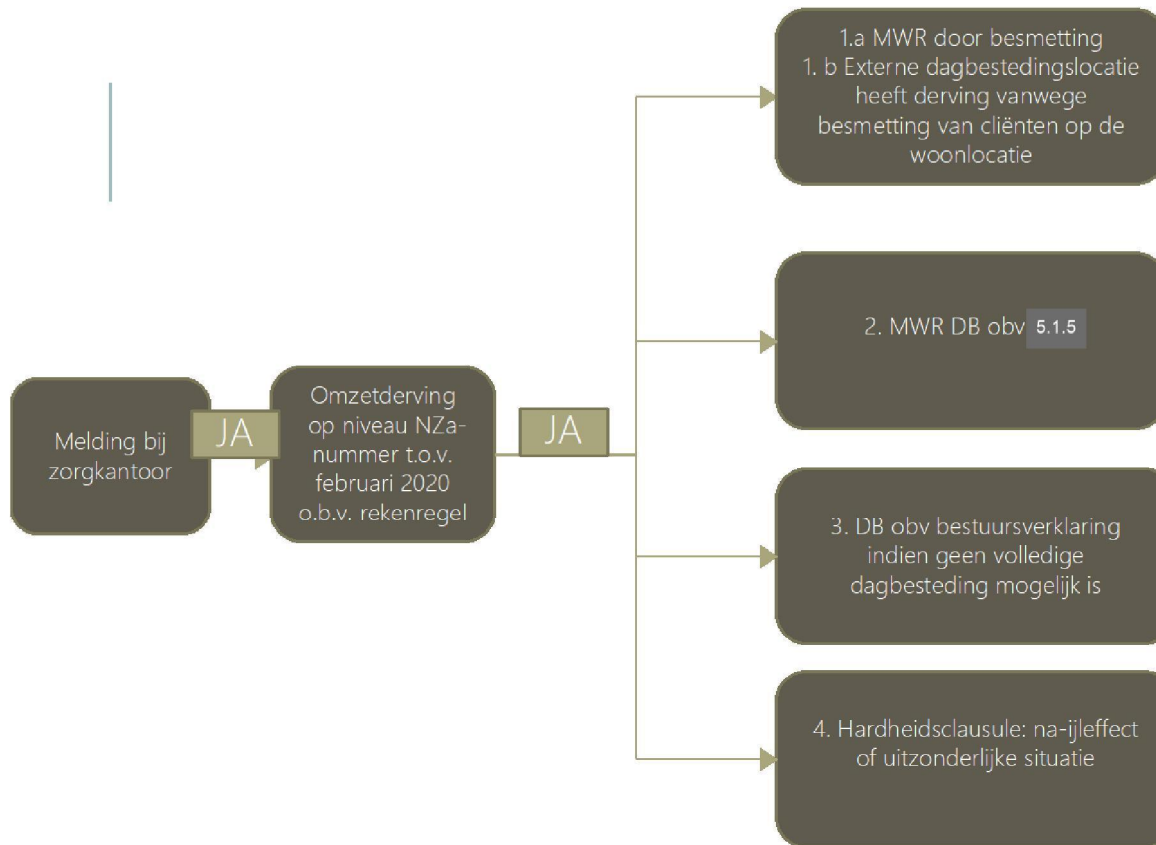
Melding bij zorgkantoor

JA

Omzetderving op niveau NZa-nummer t.o.v. februari 2020 o.b.v. rekenregel

JA

1.a MWR door besmetting
1. b Externe dagbestedingslocatie heeft derving vanwege besmetting van cliënten op de woonlocatie

2. MWR DB obv 5.1.5

3. DB obv bestuursverklaring indien geen volledige dagbesteding mogelijk is

4. Hardheidsclausule: na-ijleffect of uitzonderlijke situatie